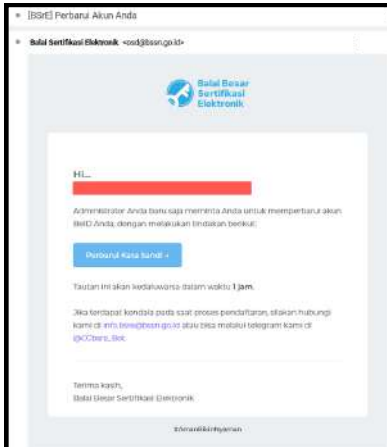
[BSrE] Perbarui Akun Anda

Balai Sertifikasi Elektronik <osd@bssn.go.id>

Balai Besar Sertifikasi Elektronik

Hi,

Administrator Anda baru saja meminta Anda untuk memperbarui akun BeID Anda, dengan melakukan tindakan berikut:

Perbarui Kata Sandi »

Tautan ini akan kedaluwarsa dalam waktu 1 jam.

Jika terdapat kendala pada saat proses pendaftaran, silakan hubungi kami di info.bsre@bssn.go.id atau bisa melalui telegram kami di @CCbsre_Bot

Terima kasih,
Balai Besar Sertifikasi Elektronik

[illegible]